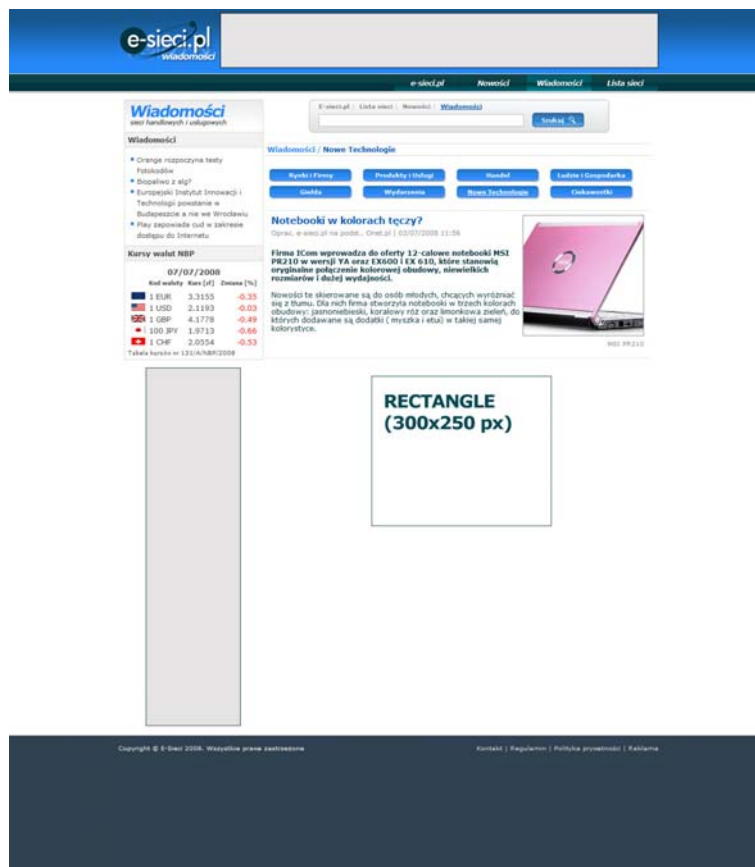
e-sieci.pl
wiadomości

e-sieci.pl | Nowości | Wiadomości | Lista sieci

Wiadomości
sieci handlowych i usługowych

E-sieci.pl | Lista sieci | Nowości | Wiadomości

Szukaj

Wiadomości

• Orange rozpoczyna testy Fotokodów
• Biopaliwo z alg?
• Europejski Instytut Innowacji i Technologii powstanie w Budapeszcie a nie we Wrocławiu
• Play zapowiada cud w zakresie dostępu do Internetu

Kursy walut NBP

07/07/2008

| | Kod waluty | Kurs [zł] | Zmiana [%] |
|---|---|---|---|
| | 1 EUR | 3.3155 | -0.35 |
| | 1 USD | 2.1193 | -0.03 |
| | 1 GBP | 4.1778 | -0.49 |
| | 100 JPY | 1.9713 | -0.66 |
| | 1 CHF | 2.0554 | -0.53 |

Tabela kursów nr 131/A/NBP/2008

Wiadomości / Nowe Technologie

Rynki i Firmy | Produkty i Usługi | Handel | Ludzie i Gospodarka
Giełda | Wydarzenia | Nowe Technologie | Ciekawostki

Notebooki w kolorach tęczy?

Oprac. e-sieci.pl na podst.. Onet.pl | 03/07/2008 11:56

Firma ICom wprowadza do oferty 12-calowe notebooki MSI PR210 w wersji YA oraz EX600 i EX 610, które stanowią oryginalne połączenie kolorowej obudowy, niewielkich rozmiarów i dużej wydajności.

Nowości te skierowane są do osób młodych, chcących wyróżniać się z tłumu. Dla nich firma stworzyła notebooki w trzech kolorach obudowy: jasnoniebieski, koralowy róż oraz limonkowa zieleń, do których dodawane są dodatki ( myszka i etui) w takiej samej kolorystyce.

MSI PR210

RECTANGLE
(300x250 px)

Copyright © E-Sieci 2008. Wszystkie prawa zastrzeżone

Kontakt | Regulamin | Polityka prywatności | Reklama